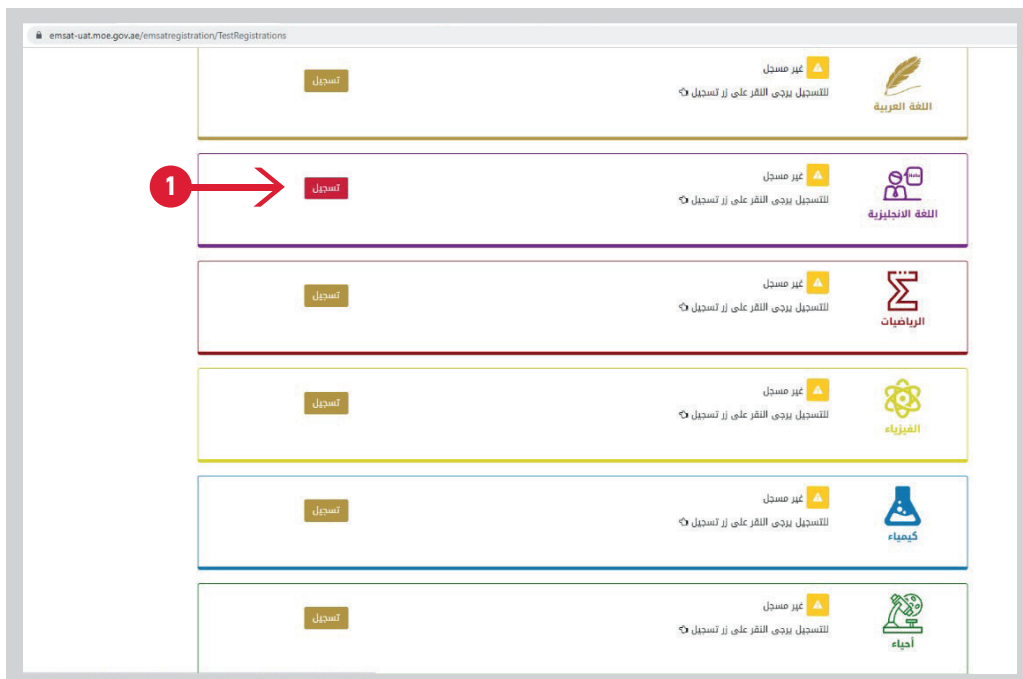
emsat-uat.moe.gov.ae/emsatregistration/TestRegistrations

اللغة العربية
غير مسجل
للتسجيل يرجى النقر على زر تسجيل
تسجيل

Hello
اللغة الانجليزية
غير مسجل
للتسجيل يرجى النقر على زر تسجيل
1
تسجيل

الرياضيات
غير مسجل
للتسجيل يرجى النقر على زر تسجيل
تسجيل

الفيزياء
غير مسجل
للتسجيل يرجى النقر على زر تسجيل
تسجيل

كيمياء
غير مسجل
للتسجيل يرجى النقر على زر تسجيل
تسجيل

أحياء
غير مسجل
للتسجيل يرجى النقر على زر تسجيل
تسجيل